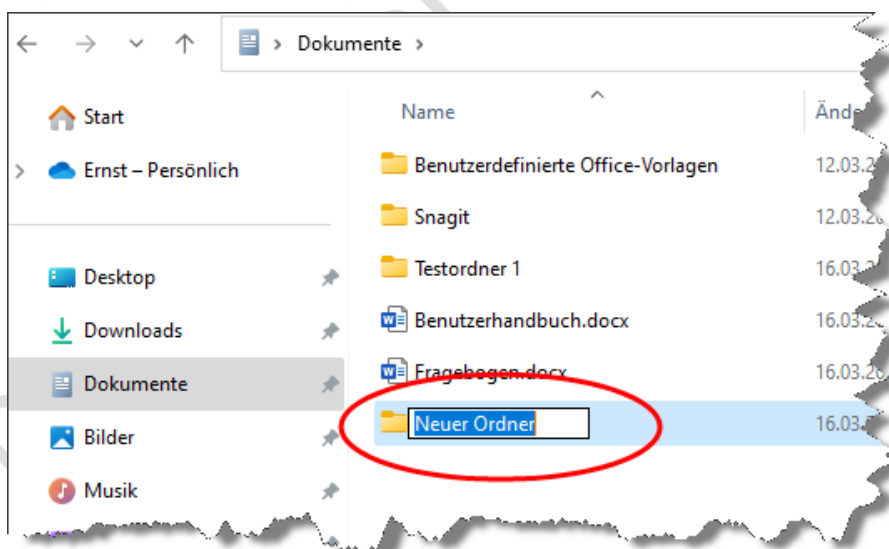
Dokumente

Start

Ernst – Persönlich

Desktop

Downloads

Dokumente

Bilder

Musik

Name

Ände

Benutzerdefinierte Office-Vorlagen 12.03.2

Snagit 12.03.2

Testordner 1 16.03.

Benutzerhandbuch.docx 16.03.2

Fragebogen.docx 16.03.2

Neuer Ordner 16.03.